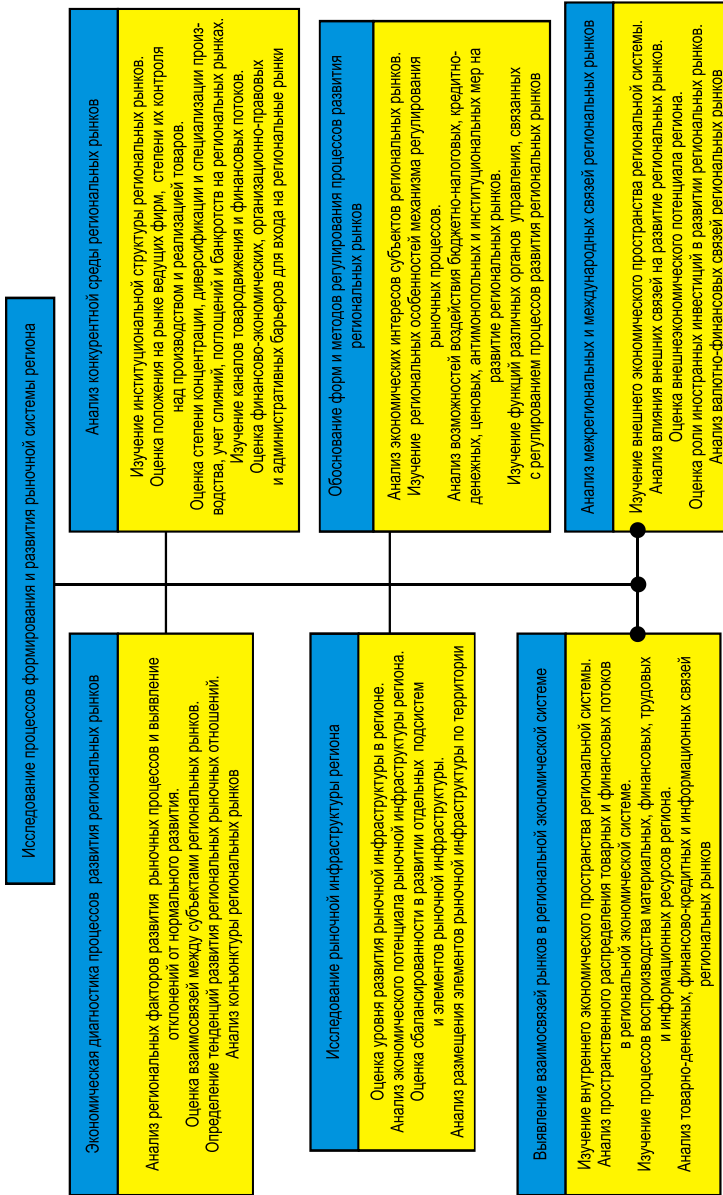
Исследование процессов формирования и развития рыночной системы региона

Экономическая диагностика процессов развития региональных рынков

Анализ региональных факторов развития рыночных процессов и выявление отклонений от нормального развития.
Оценка взаимосвязей между субъектами региональных рынков.
Определение тенденций развития региональных рыночных отношений.
Анализ конъюнктуры региональных рынков

Исследование рыночной инфраструктуры региона

Оценка уровня развития рыночной инфраструктуры в регионе.
Анализ экономического потенциала рыночной инфраструктуры региона.
Оценка сбалансированности в развитии отдельных подсистем и элементов рыночной инфраструктуры.
Анализ размещения элементов рыночной инфраструктуры по территории

Выявление взаимосвязей рынков в региональной экономической системе

Изучение внутреннего экономического пространства региональной системы.
Анализ пространственного распределения товарных и финансовых потоков в региональной экономической системе.
Изучение процессов воспроизводства материальных, финансовых, трудовых и информационных ресурсов региона.
Анализ товарно-денежных, финансово-кредитных и информационных связей региональных рынков

Анализ конкурентной среды региональных рынков

Изучение институциональной структуры региональных рынков.
Оценка положения на рынке ведущих фирм, степени их контроля над производством и реализацией товаров.
Оценка степени концентрации, диверсификации и специализации производства, учет слияний, поглощений и банкротств на региональных рынках.
Изучение каналов товародвижения и финансовых потоков.
Оценка финансово-экономических, организационно-правовых и административных барьеров для входа на региональные рынки

Обоснование форм и методов регулирования процессов развития региональных рынков

Анализ экономических интересов субъектов региональных рынков.
Изучение региональных особенностей механизма регулирования рыночных процессов.
Анализ возможностей воздействия бюджетно-налоговых, кредитно-денежных, ценовых, антимонопольных и институциональных мер на развитие региональных рынков.
Изучение функций различных органов управления, связанных с регулированием процессов развития региональных рынков

Анализ межрегиональных и международных связей региональных рынков

Изучение внешнего экономического пространства региональной системы.
Анализ влияния внешних связей на развитие региональных рынков.
Оценка внешнеэкономического потенциала региона.
Оценка роли иностранных инвестиций в развитии региональных рынков.
Анализ валютно-финансовых связей региональных рынков